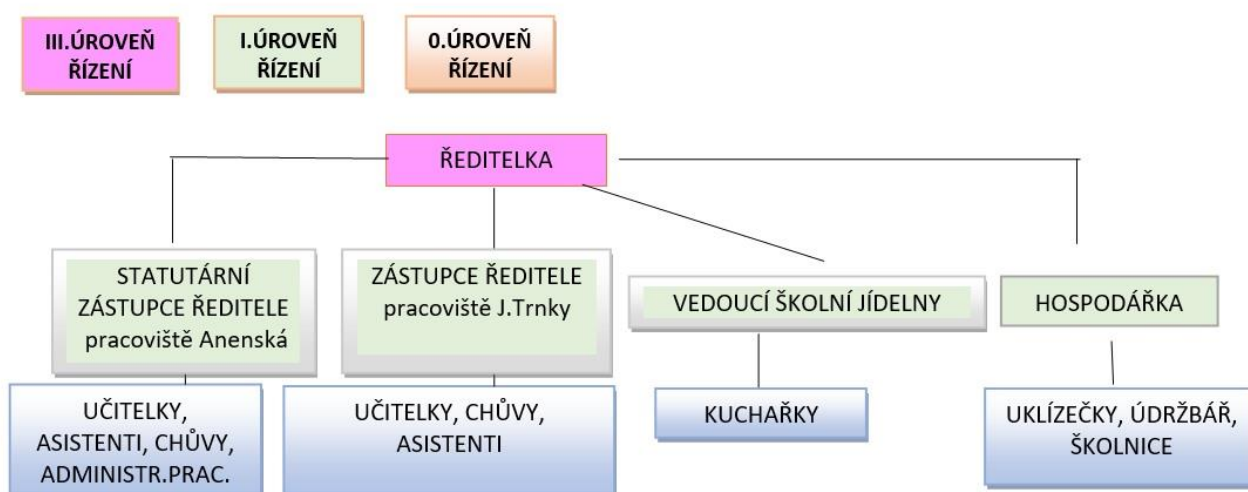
III.ÚROVEŇ ŘÍZENÍ

I.ÚROVEŇ ŘÍZENÍ

0.ÚROVEŇ ŘÍZENÍ

ŘEDITELKA

STATUTÁRNÍ ZÁSTUPCE ŘEDITELE pracoviště Anenská

ZÁSTUPCE ŘEDITELE pracoviště J.Trnky

VEDOUCÍ ŠKOLNÍ JÍDELNY

HOSPODÁŘKA

UČITELKY, ASISTENTI, CHŮVY, ADMINISTR.PRAC.

UČITELKY, CHŮVY, ASISTENTI

KUCHAŘKY

UKLÍZEČKY, ÚDRŽBÁŘ, ŠKOLNICE